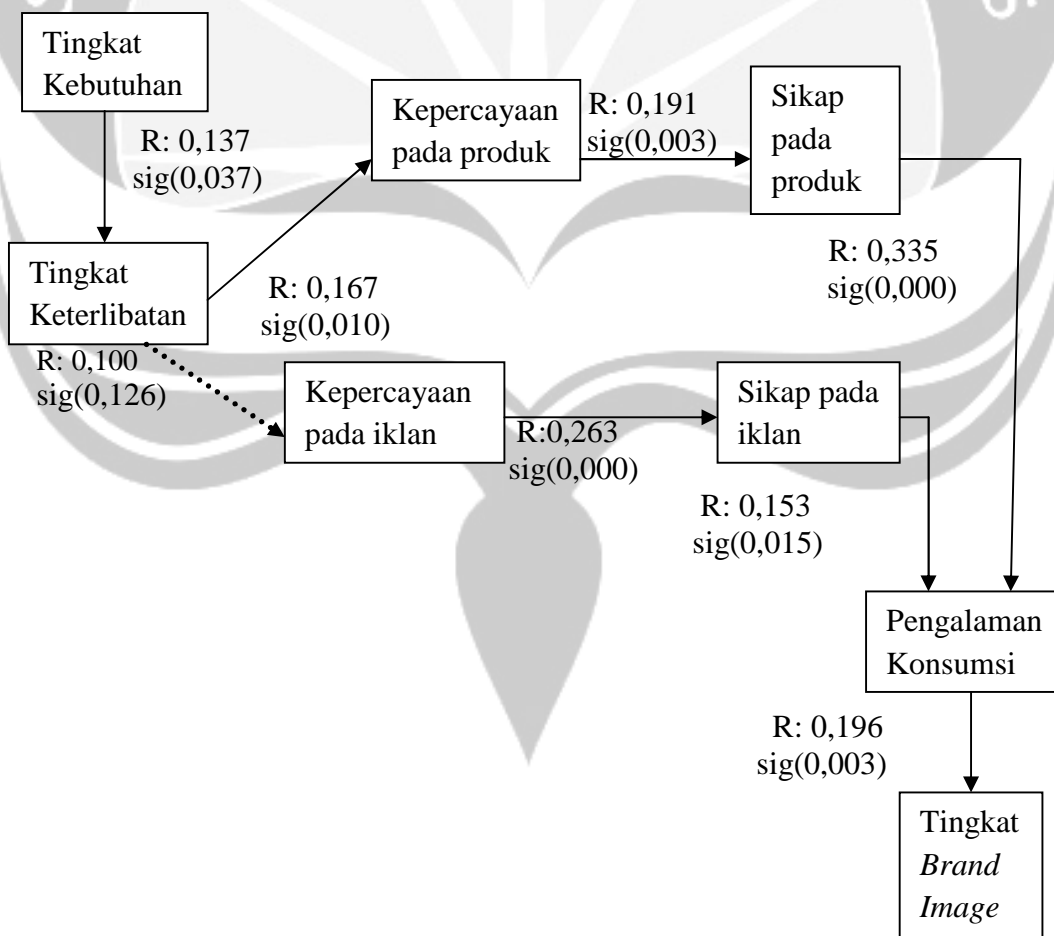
Tingkat Kebutuhan

R: 0,137
sig(0,037)

Kepercayaan pada produk

R: 0,191
sig(0,003)

Sikap pada produk

Tingkat Keterlibatan

R: 0,167
sig(0,010)

R: 0,335
sig(0,000)

R: 0,100
sig(0,126)

Kepercayaan pada iklan

R:0,263
sig(0,000)

Sikap pada iklan

R: 0,153
sig(0,015)

Pengalaman Konsumsi

R: 0,196
sig(0,003)

Tingkat *Brand Image*